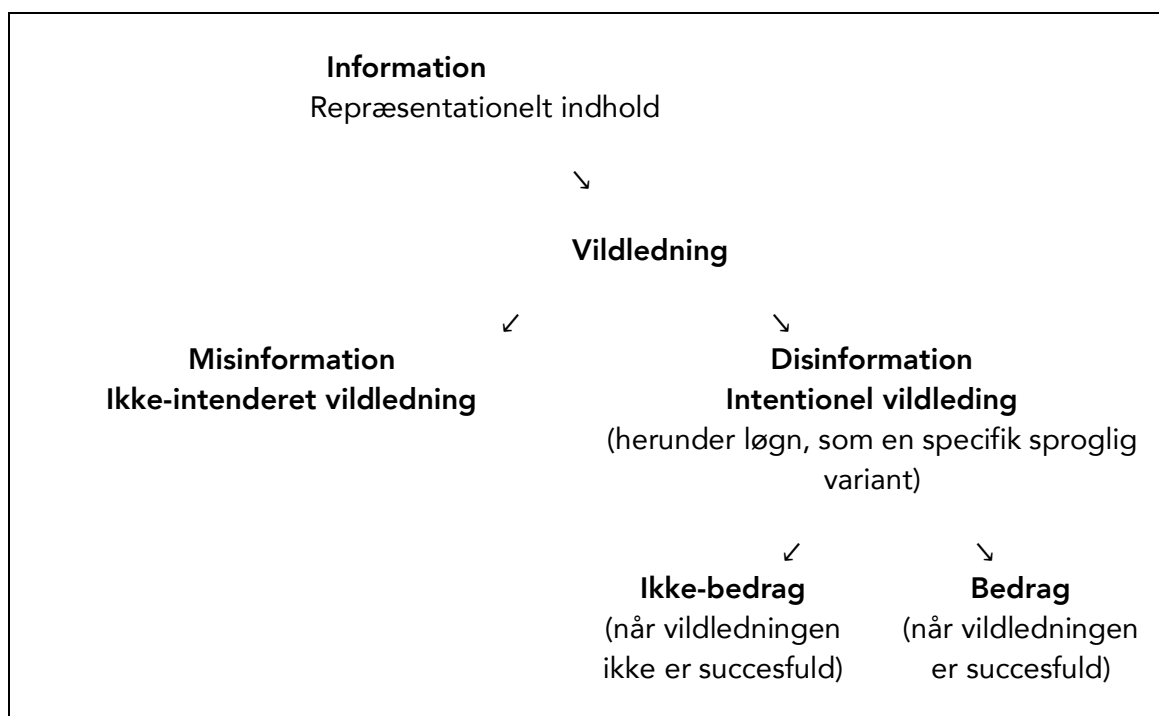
**Information**
Repræsentationelt indhold

↘

**Vildledning**

↙ ↘

**Misinformation**
**Ikke-intenderet vildledning**

**Disinformation**
**Intentionel vildleding**
(herunder løgn, som en specifik sproglig variant)

↙ ↘

**Ikke-bedrag**
(når vildledningen ikke er succesfuld)

**Bedrag**
(når vildledningen er succesfuld)